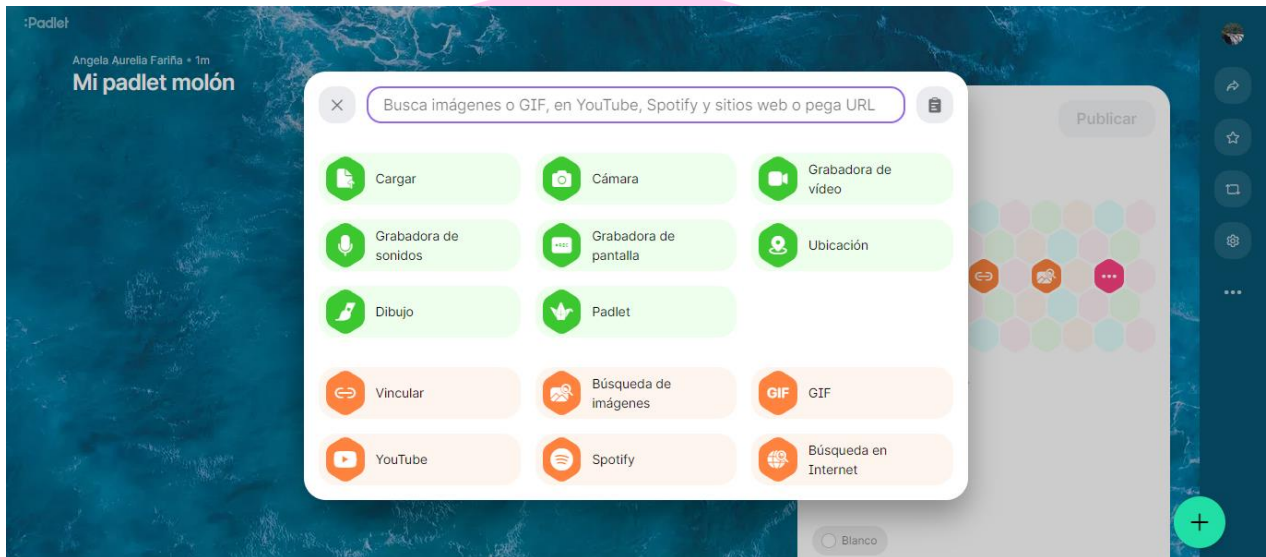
:Padlet

Angela Aurelia Fariña • 1m
Mi padlet molón

Busca imágenes o GIF, en YouTube, Spotify y sitios web o pega URL

Publicar

Cargar
Cámara
Grabadora de vídeo
Grabadora de sonidos
Grabadora de pantalla
Ubicación
Dibujo
Padlet

Vincular
Búsqueda de imágenes
GIF
GIF
YouTube
Spotify
Búsqueda en Internet

Blanco